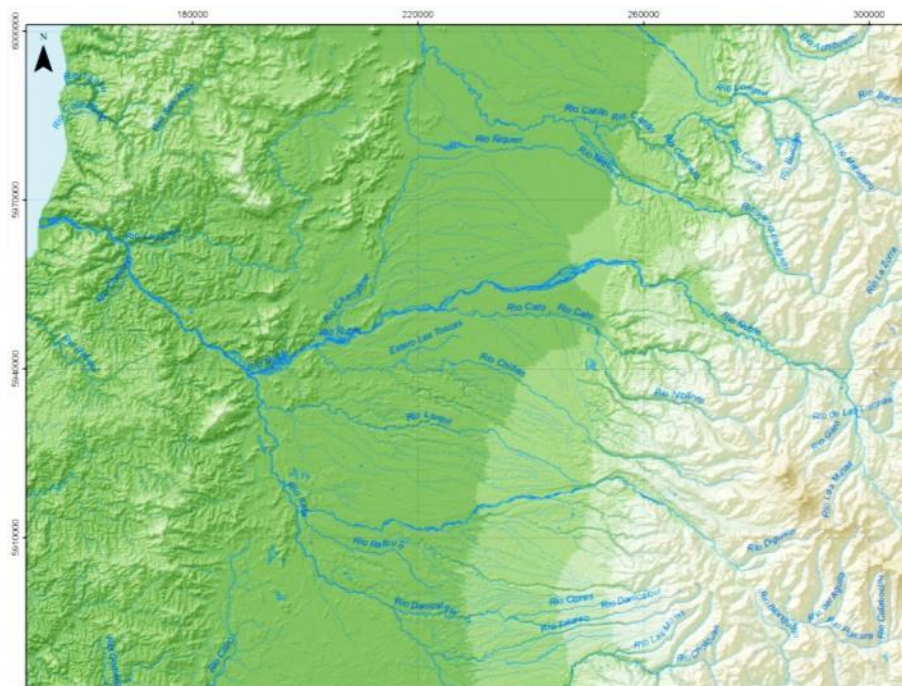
180000
220000
260000
300000
6000000
5970000
5940000
5910000
N
Río Ñuble
Río Chillán
Río Cato
Río Cato
Estero Las Toscas
Río Ñiquén
Río Changaral
Río Perquilauquén
Río Longaví
Río Itata
Río Diguillín
Río Larqui
Río Danicalqui
Río Cholguán
Río Las Minas